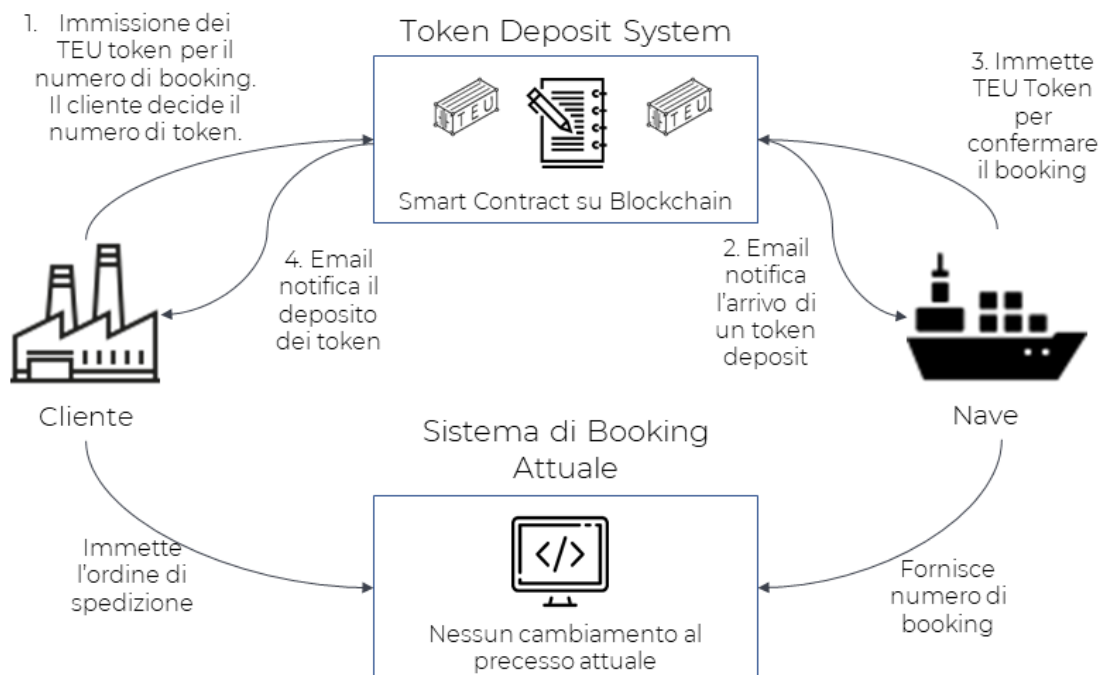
1. Immissione dei TEU token per il numero di booking. Il cliente decide il numero di token.

Token Deposit System

TEU

TEU

Smart Contract su Blockchain

3. Immette TEU Token per confermare il booking

4. Email notifica il deposito dei token

2. Email notifica l'arrivo di un token deposit

Cliente

Nave

Sistema di Booking Attuale

</>

Immette l'ordine di spedizione

Fornisce numero di booking

Nessun cambiamento al precesso attuale